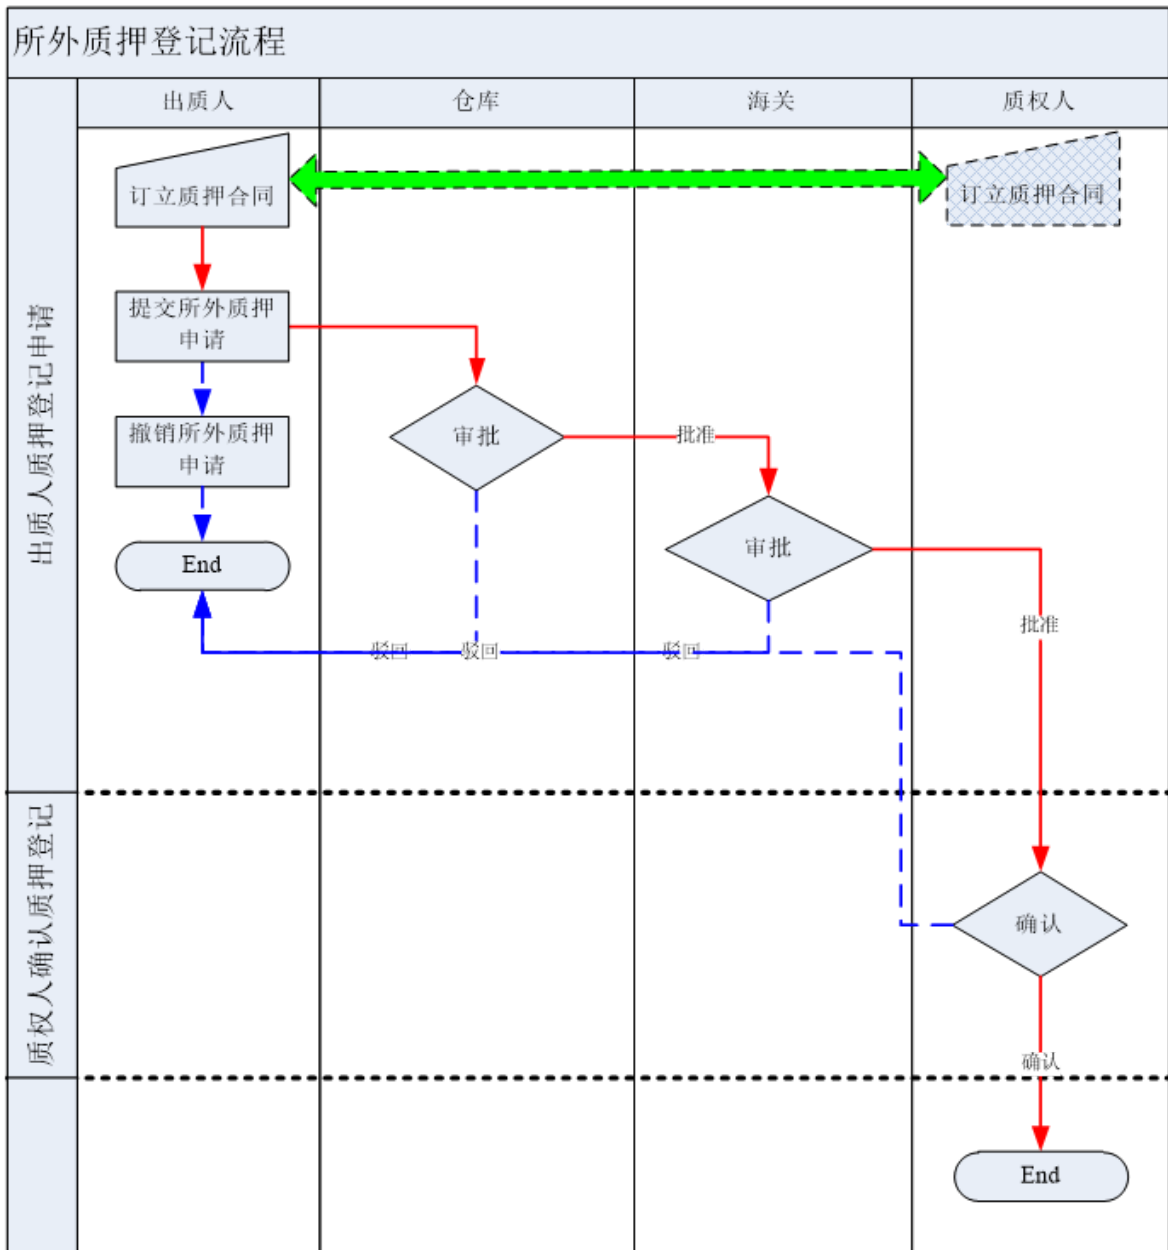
所外质押登记流程

出质人

仓库

海关

质权人

出质人质押登记申请

订立质押合同

订立质押合同

提交所外质押申请

审批

批准

撤销所外质押申请

审批

End

批准

驳回

驳回

驳回

质权人确认质押登记

确认

确认

End